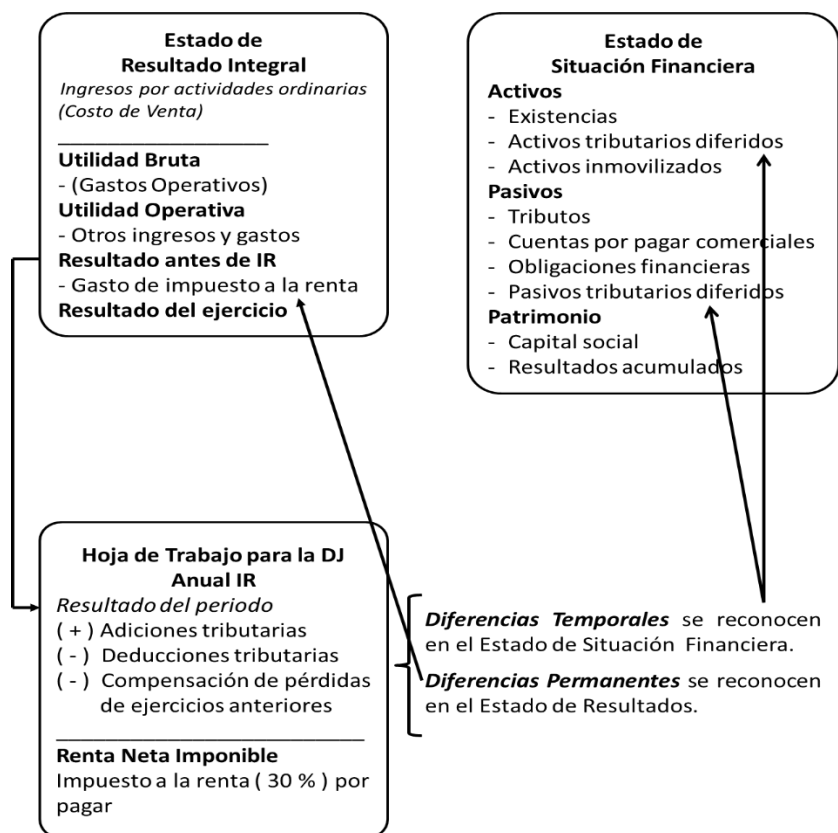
**Estado de Resultado Integral**
*Ingresos por actividades ordinarias*
*(Costo de Venta)*

**Utilidad Bruta**
- (Gastos Operativos)
**Utilidad Operativa**
- Otros ingresos y gastos
**Resultado antes de IR**
- Gasto de impuesto a la renta
**Resultado del ejercicio**

**Estado de Situación Financiera**
**Activos**
- Existencias
- Activos tributarios diferidos
- Activos inmovilizados
**Pasivos**
- Tributos
- Cuentas por pagar comerciales
- Obligaciones financieras
- Pasivos tributarios diferidos
**Patrimonio**
- Capital social
- Resultados acumulados

**Hoja de Trabajo para la DJ Anual IR**
*Resultado del periodo*
( + ) Adiciones tributarias
( - ) Deducciones tributarias
( - ) Compensación de pérdidas de ejercicios anteriores

**Renta Neta Imponible**
Impuesto a la renta ( 30 % ) por pagar

***Diferencias Temporales*** se reconocen en el Estado de Situación Financiera.
***Diferencias Permanentes*** se reconocen en el Estado de Resultados.